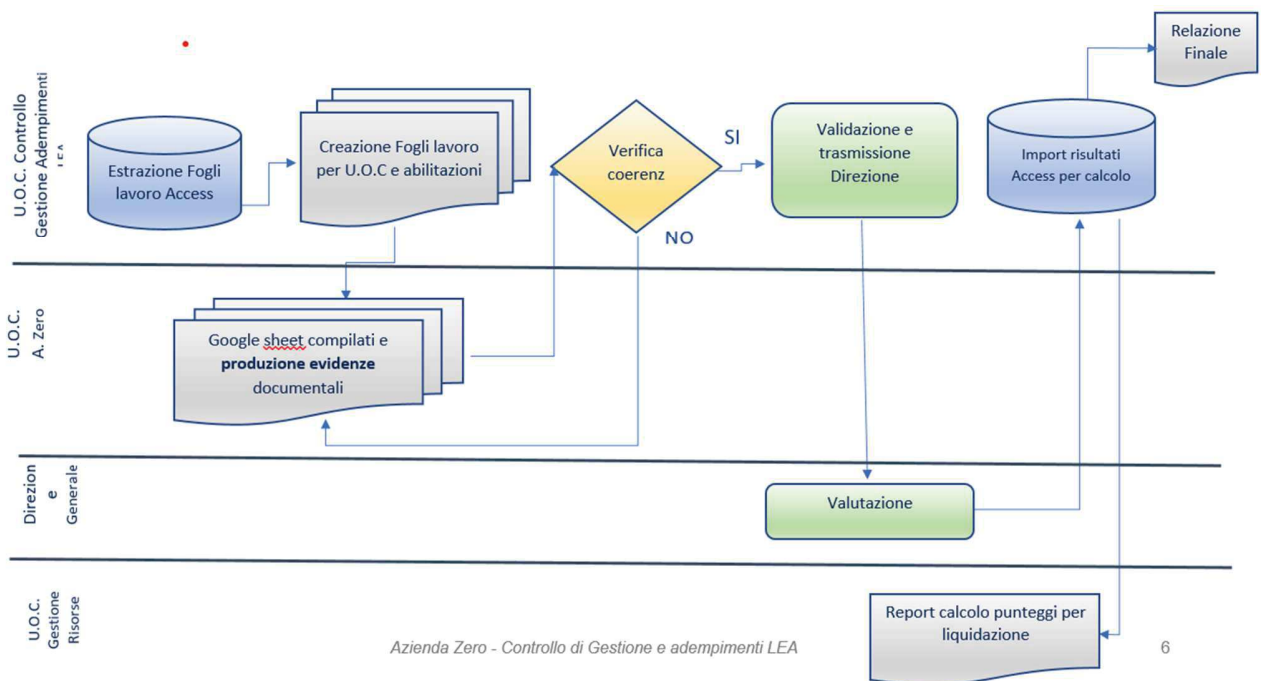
U.O.C. Controllo Gestione Adempimenti LEA

Estrazione Fogli lavoro Access

Creazione Fogli lavoro per U.O.C e abilitazioni

Verifica coerenz

SI

NO

Validazione e trasmissione Direzione

Import risultati Access per calcolo

Relazione Finale

U.O.C. A. Zero

Google sheet compilati e **produzione evidenze** documentali

Direzione Generale

Valutazione

U.O.C. Gestione Risorse

Report calcolo punteggi per liquidazione

Azienda Zero - Controllo di Gestione e adempimenti LEA

6